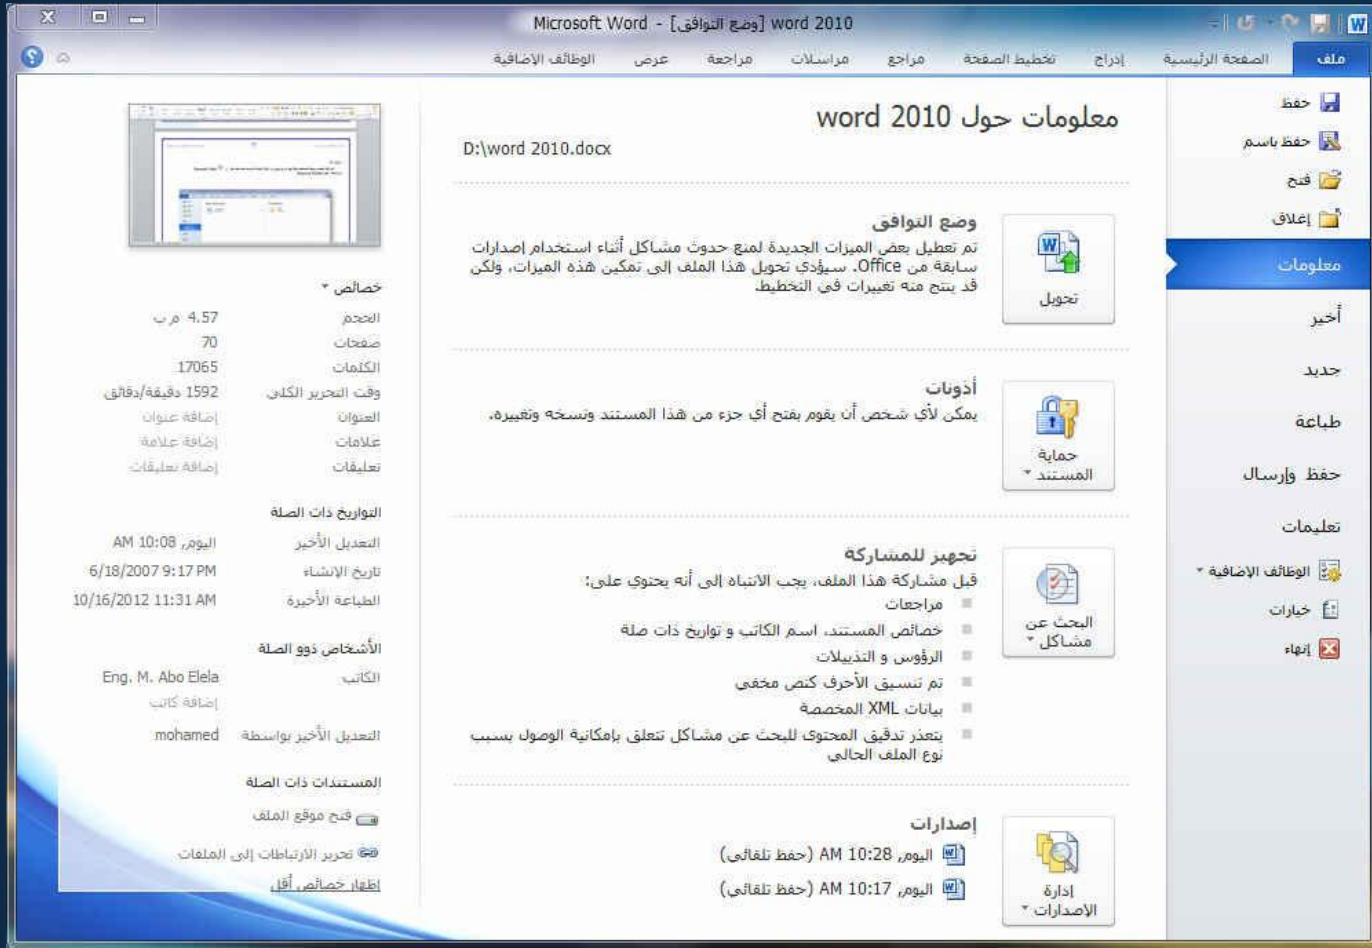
Microsoft Word - [وضع التوافق] word 2010

ملف | الصفحة الرئيسية | إدراج | تخطيط الصفحة | مراجع | مراسلات | مراجعة | عرض | الوظائف الإضافية

حفظ
حفظ باسم
فتح
إغلاق
معلومات
أخير
جديد
طباعة
حفظ وإرسال
تعليمات
الوظائف الإضافية
خيارات
إنهاء

معلومات حول word 2010
D:\word 2010.docx

تحويل
وضع التوافق
تم تعطيل بعض الميزات الجديدة لمنع حدوث مشاكل أثناء استخدام إصدارات سابقة من Office. سيؤدي تحويل هذا الملف إلى تمكين هذه الميزات، ولكن قد ينتج منه تغييرات في التخطيط.

حماية المستند
أذونات
يمكن لأي شخص أن يقوم بفتح أي جزء من هذا المستند ونسخه وتغييره.

البحث عن مشاكل
تجهيز للمشاركة
قبل مشاركة هذا الملف، يجب الانتباه إلى أنه يحتوي على:
مراجعات
خصائص المستند، اسم الكاتب و تواريخ ذات صلة
الرؤوس و التذييلات
تم تنسيق الأحرف كنص مخفي
بيانات XML المخصصة
يتعذر تدقيق المحتوى للبحث عن مشاكل تتعلق بإمكانية الوصول بسبب نوع الملف الحالي

إدارة الإصدارات
إصدارات
اليوم، 10:28 AM (حفظ تلقائي)
اليوم، 10:17 AM (حفظ تلقائي)

خصائص
الحجم 4.57 م ب
صفحات 70
الكلمات 17065
وقت التحرير الكلي 1592 دقيقة/دقائق
العنوان إضافة عنوان
علامات إضافة علامة
تعليقات إضافة تعليقات

التواريخ ذات الصلة
التعديل الأخير اليوم، 10:08 AM
تاريخ الإنشاء 6/18/2007 9:17 PM
الطباعة الأخيرة 10/16/2012 11:31 AM

الأشخاص ذوو الصلة
الكاتب Eng. M. Abo Elela
إضافة كاتب
التعديل الأخير بواسطة mohamed

المستندات ذات الصلة
فتح موقع الملف
تحرير الارتباطات إلى الملفات
إظهار خصائص أقل